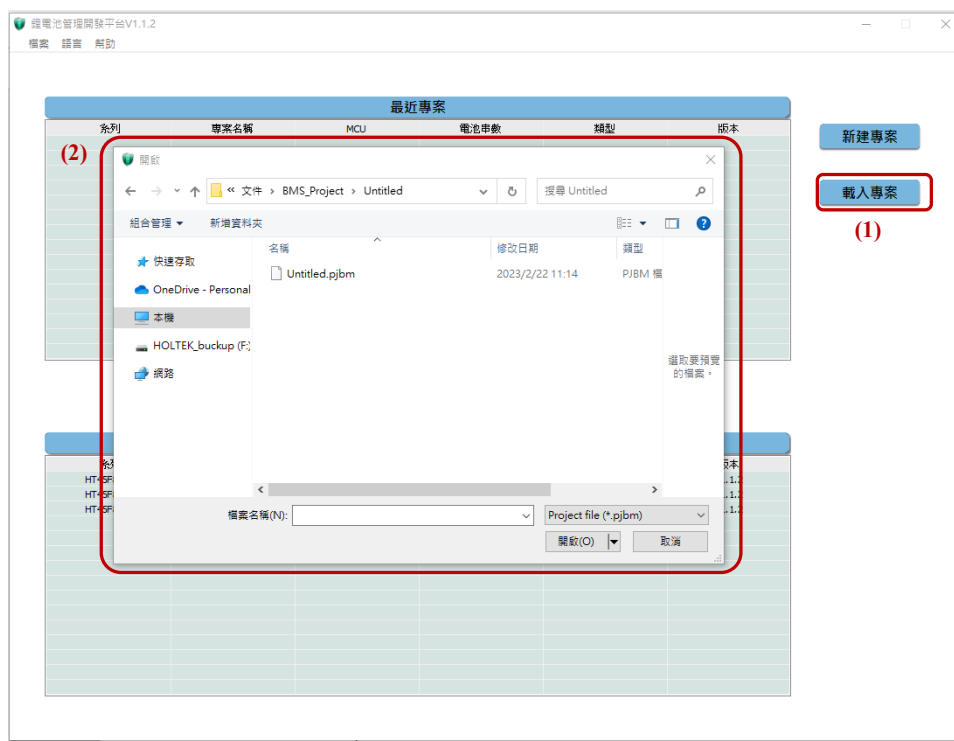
鋰電池管理開發平台V1.1.2

檔案 語言 幫助

最近專案

| 系列 | 專案名稱 | MCU | 電池串數 | 類型 | 版本 |
|---|---|---|---|---|---|

新建專案

載入專案

(1)

(2)

開啟

« 文件 › BMS_Project › Untitled

搜尋 Untitled

組合管理 ▾ 新增資料夾

快速存取
OneDrive - Personal
本機
HOLTEK_buckup (F:)
網路

| 名稱 | 修改日期 | 類型 |
|---|---|---|
| Untitled.pjbm | 2023/2/22 11:14 | PJBM 檔 |

選取要預覽的檔案。

檔案名稱(N):

Project file (*.pjbm)

開啟(O)

取消

系列

HT45F

HT45F

HT45F

版本

1.2

1.2

1.2